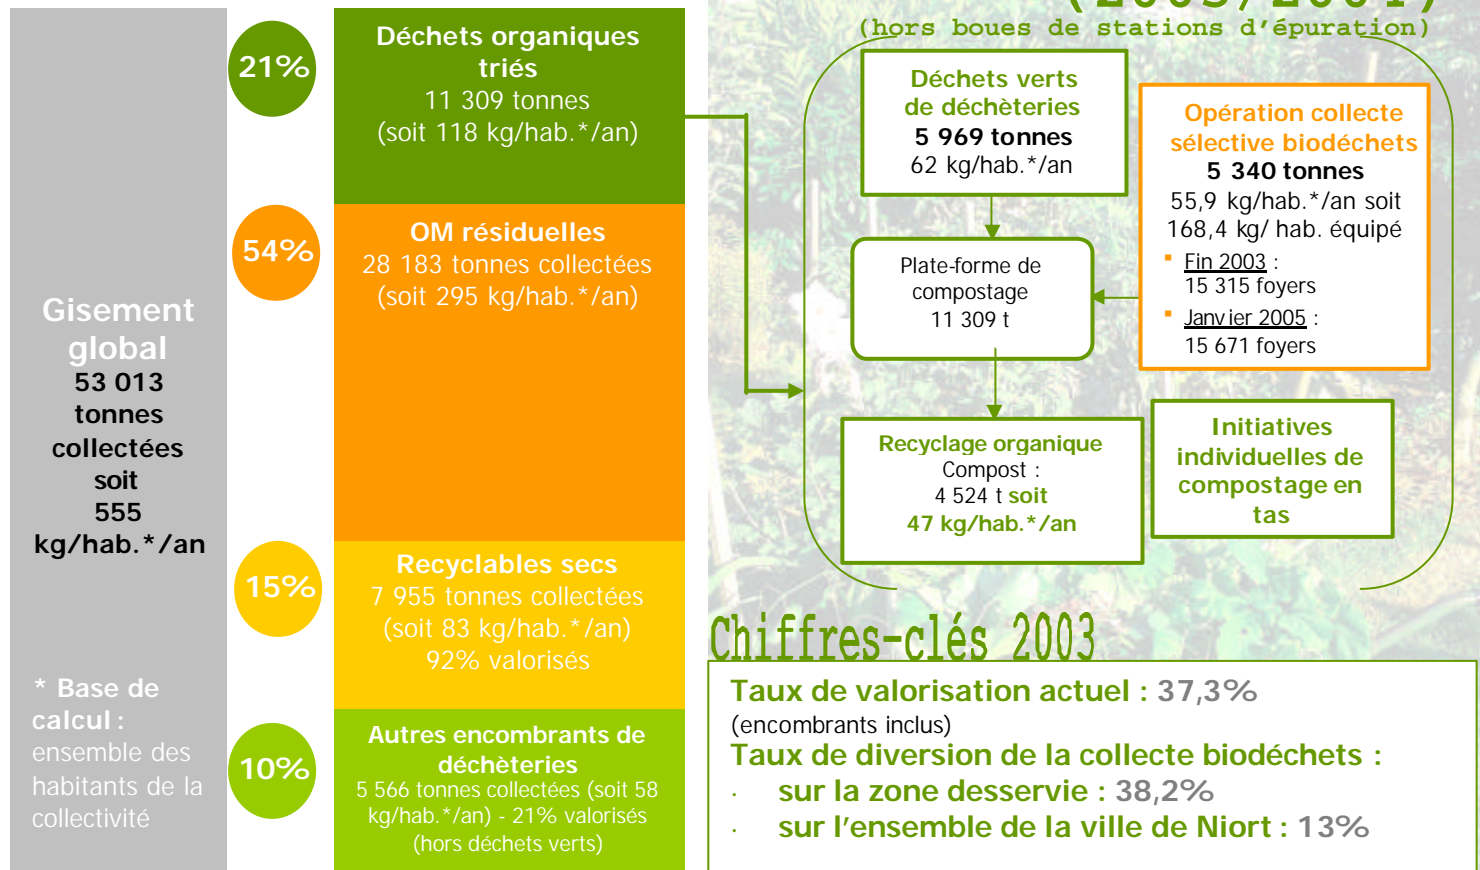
Gisement global
53 013 tonnes collectées soit 555 kg/hab.*/an

* Base de calcul : ensemble des habitants de la collectivité

21%

Déchets organiques triés
11 309 tonnes
(soit 118 kg/hab.*/an)

54%

OM résiduelles
28 183 tonnes collectées
(soit 295 kg/hab.*/an)

15%

Recyclables secs
7 955 tonnes collectées
(soit 83 kg/hab.*/an)
92% valorisés

10%

Autres encombrants de déchèteries
5 566 tonnes collectées (soit 58 kg/hab.*/an) - 21% valorisés
(hors déchets verts)

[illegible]
(hors boues de stations d'épuration)

Déchets verts de déchèteries
5 969 tonnes
62 kg/hab.*/an

Opération collecte sélective biodéchets
5 340 tonnes
55,9 kg/hab.*/an soit 168,4 kg/ hab. équipé
Fin 2003 : 15 315 foyers
Janvier 2005 : 15 671 foyers

Plate-forme de compostage
11 309 t

Recyclage organique
Compost :
4 524 t soit
47 kg/hab.*/an

Initiatives individuelles de compostage en tas

Chiffres-clés 2003

Taux de valorisation actuel : 37,3%
(encombrants inclus)
Taux de diversion de la collecte biodéchets :
· sur la zone desservie : 38,2%
· sur l'ensemble de la ville de Niort : 13%